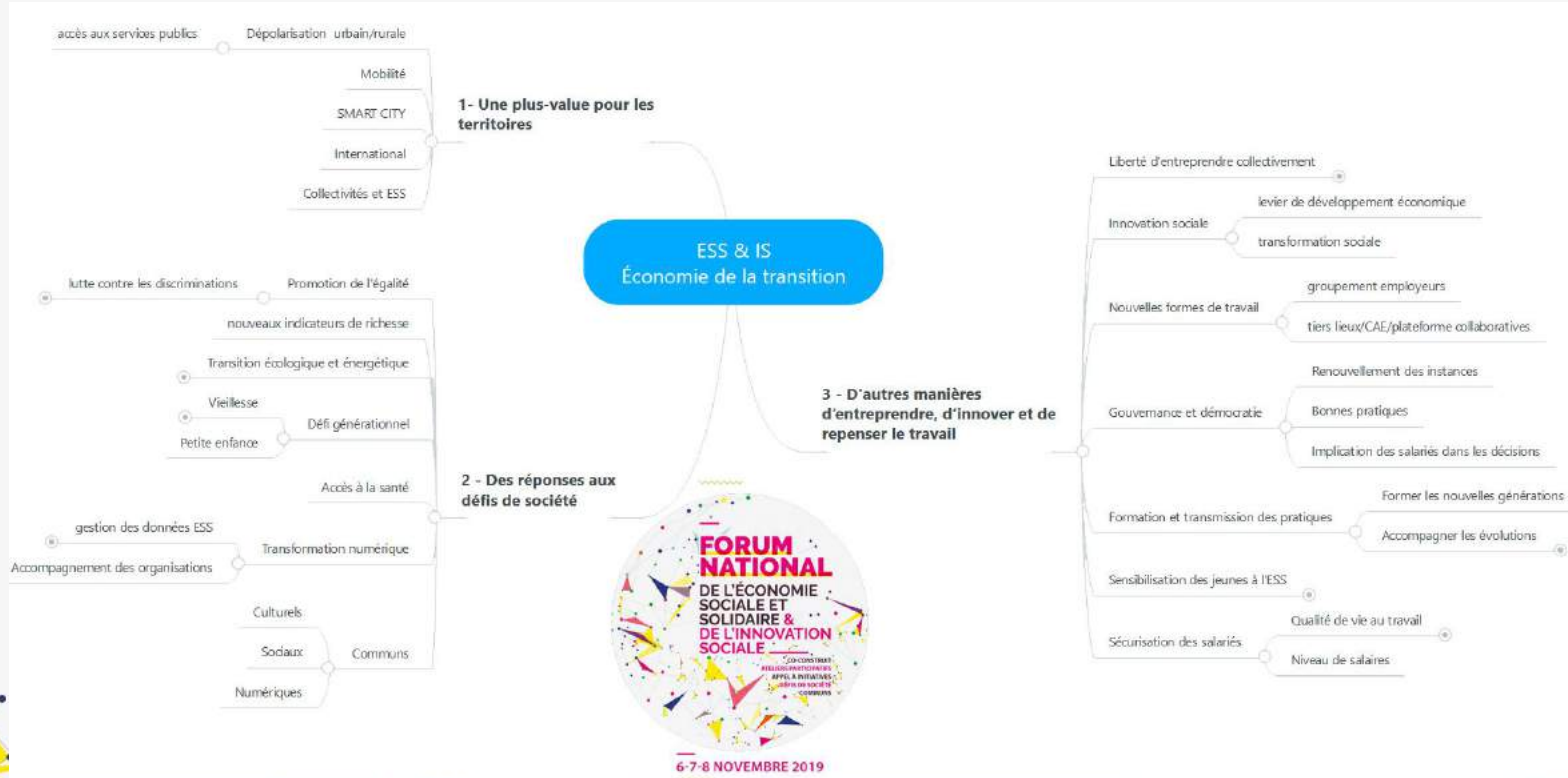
ESS & IS
Économie de la transition

1- Une plus-value pour les territoires

Dépolarisation urbain/rurale
accès aux services publics
Mobilité
SMART CITY
International
Collectivités et ESS

2 - Des réponses aux défis de société

Promotion de l'égalité
lutte contre les discriminations
nouveaux indicateurs de richesse
Transition écologique et énergétique
Défi générationnel
Vieillesse
Petite enfance
Accès à la santé
Transformation numérique
gestion des données ESS
Accompagnement des organisations
Communs
Culturels
Sociaux
Numériques

3 - D'autres manières d'entreprendre, d'innover et de repenser le travail

Liberté d'entreprendre collectivement
Innovation sociale
levier de développement économique
transformation sociale
Nouvelles formes de travail
groupement employeurs
tiers lieux/CAE/plateforme collaboratives
Gouvernance et démocratie
Renouvellement des instances
Bonnes pratiques
Implication des salariés dans les décisions
Formation et transmission des pratiques
Former les nouvelles générations
Accompagner les évolutions
Sensibilisation des jeunes à l'ESS
Sécurisation des salariés
Qualité de vie au travail
Niveau de salaires

FORUM NATIONAL DE L'ÉCONOMIE SOCIALE ET SOLIDAIRE & DE L'INNOVATION SOCIALE
CO-CONSTRUIT
ATELIERS PARTICIPATIFS
APPEL À INITIATIVES
DÉFIS DE SOCIÉTÉ
COMMUNS
6-7-8 NOVEMBRE 2019